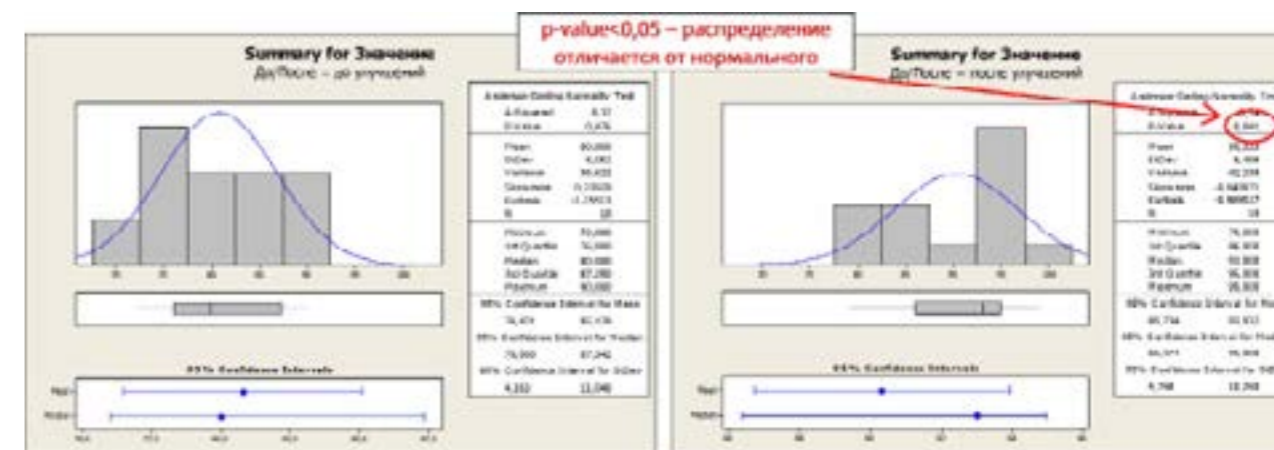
p-value<0,05 – распределение отличается от нормального

Summary for Значение
До/После = до улучшений

Anderson-Darling Normality Test
A-Squared 0,37
P-Value 0,476

Mean 80,000
StDev 6,083
Variance 36,833
Skewness 0,33020
Kurtosis -1,79023
N 18

Minimum 70,000
1st Quartile 75,000
Median 80,000
3rd Quartile 87,250
Maximum 90,000

95% Confidence Interval for Mean
76,479 83,126

95% Confidence Interval for Median
75,000 87,242

95% Confidence Interval for StDev
4,102 11,046

95% Confidence Intervals
Mean
Median

Summary for Значение
До/После = после улучшений

Anderson-Darling Normality Te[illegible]
A-Squared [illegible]
P-Value 0,0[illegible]

Mean 90,333
StDev 6,404
Variance 41,059
Skewness -0,560971
Kurtosis -0,989517
N 18

Minimum 79,000
1st Quartile 86,000
Median 93,000
3rd Quartile 95,000
Maximum 98,000

95% Confidence Interval for Me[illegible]
85,716 93,933

95% Confidence Interval for Med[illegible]
86,277 95,000

95% Confidence Interval for StD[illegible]
4,798 10,368

95% Confidence Intervals
Mean
Median